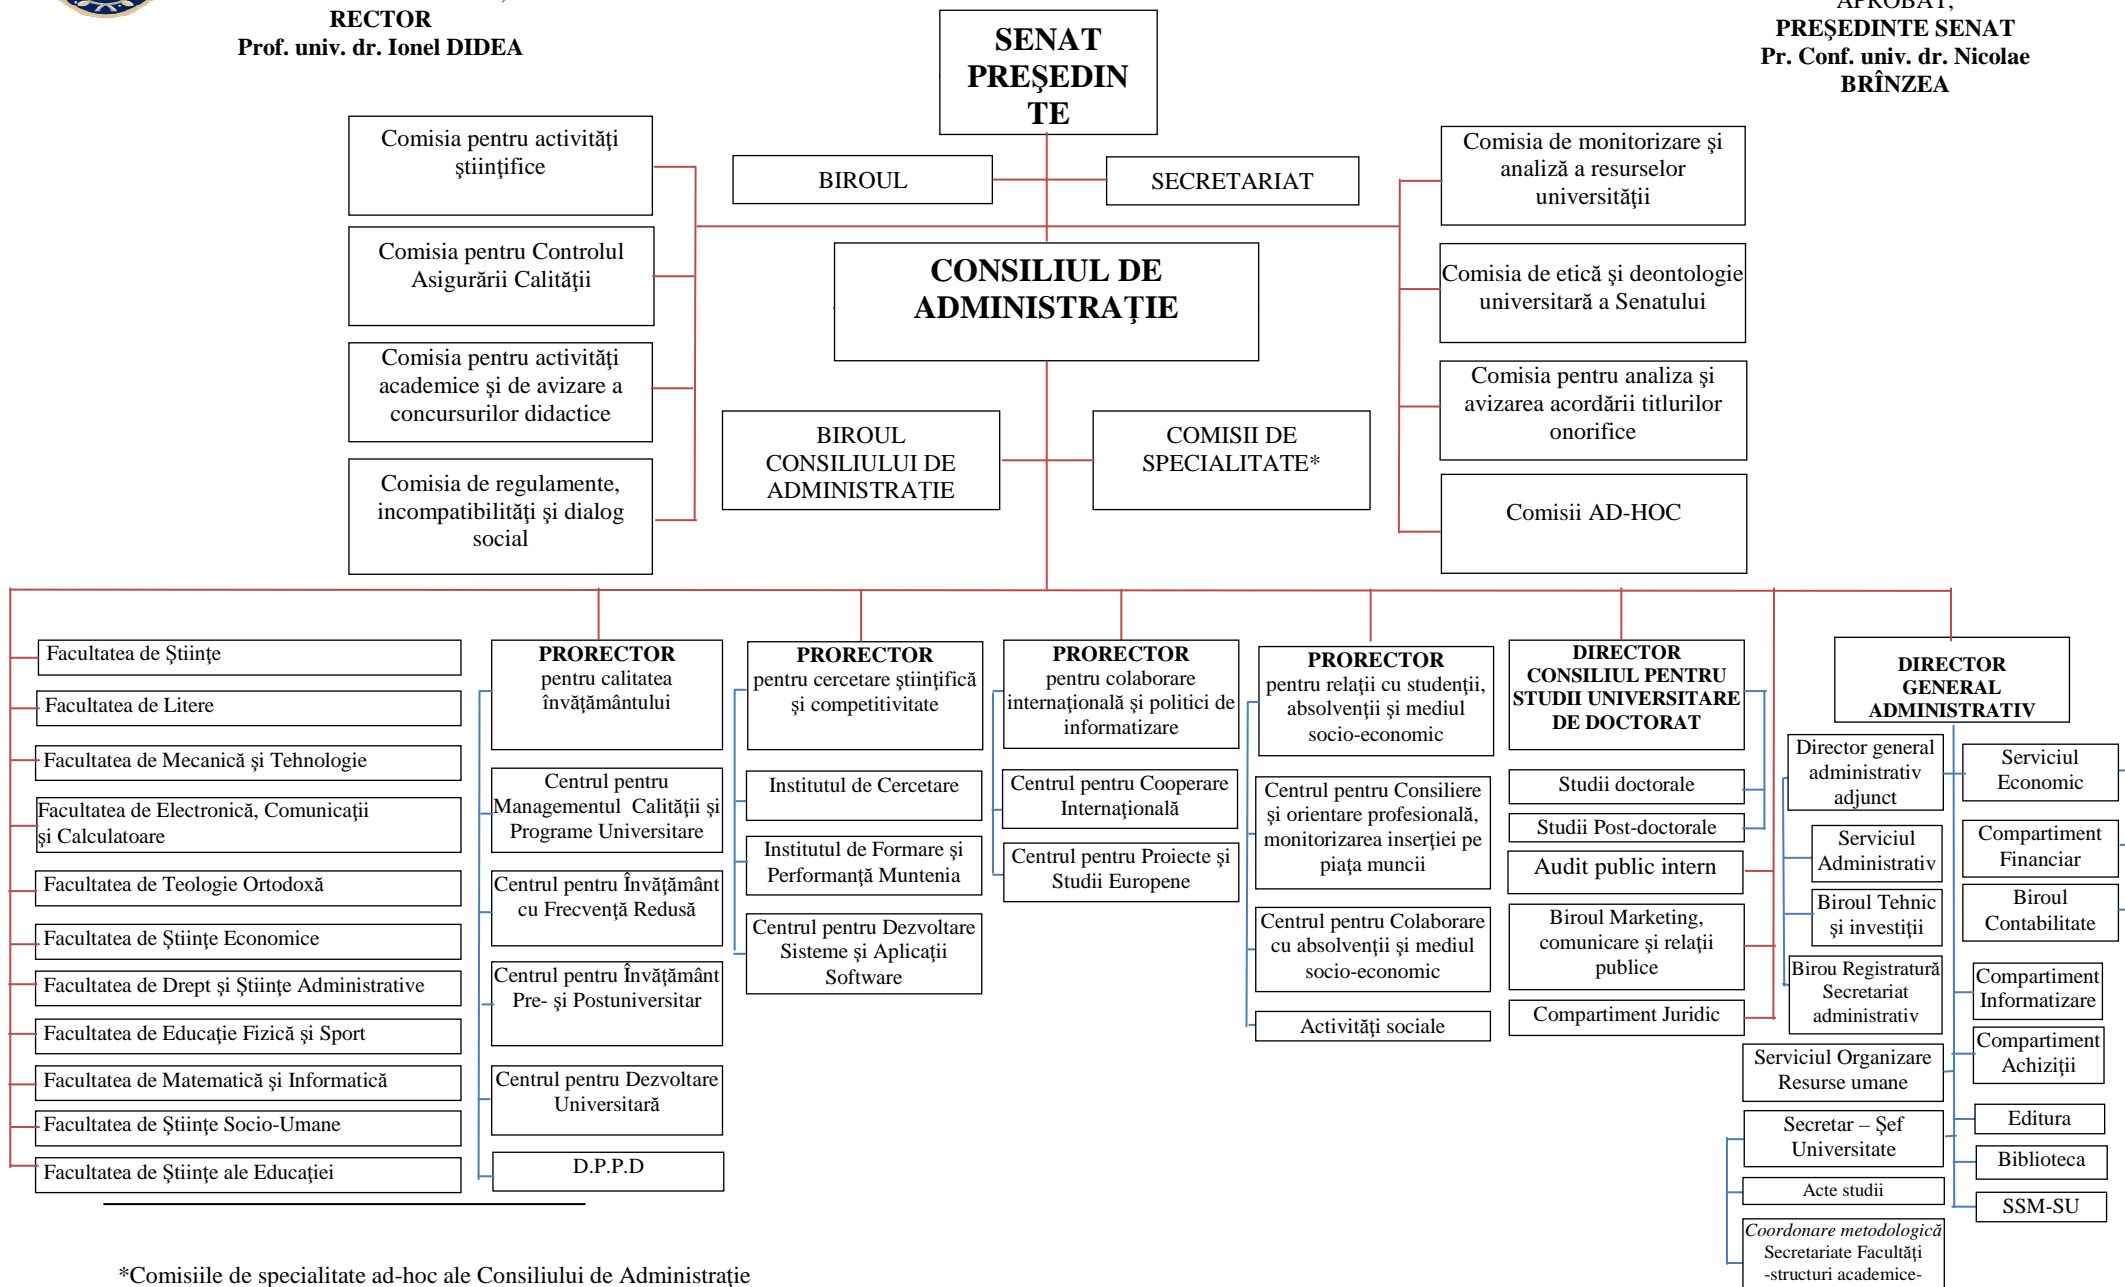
RECTOR
Prof. univ. dr. Ionel DIDEA

APROBAT,
PREŞEDINTE SENAT
Pr. Conf. univ. dr. Nicolae BRÎNZEA

SENAT PREŞEDINTE

BIROUL

SECRETARIAT

Comisia pentru activităţi ştiinţifice

Comisia pentru Controlul Asigurării Calităţii

Comisia pentru activităţi academice şi de avizare a concursurilor didactice

Comisia de regulamente, incompatibilităţi şi dialog social

Comisia de monitorizare şi analiză a resurselor universităţii

Comisia de etică şi deontologie universitară a Senatului

Comisia pentru analiza şi avizarea acordării titlurilor onorifice

Comisii AD-HOC

CONSILIUL DE ADMINISTRAŢIE

BIROUL CONSILIULUI DE ADMINISTRAŢIE

COMISII DE SPECIALITATE*

Facultatea de Ştiinţe
Facultatea de Litere
Facultatea de Mecanică şi Tehnologie
Facultatea de Electronică, Comunicaţii şi Calculatoare
Facultatea de Teologie Ortodoxă
Facultatea de Ştiinţe Economice
Facultatea de Drept şi Ştiinţe Administrative
Facultatea de Educaţie Fizică şi Sport
Facultatea de Matematică şi Informatică
Facultatea de Ştiinţe Socio-Umane
Facultatea de Ştiinţe ale Educaţiei

PRORECTOR pentru calitatea învăţământului
Centrul pentru Managementul Calităţii şi Programe Universitare
Centrul pentru Învăţământ cu Frecvenţă Redusă
Centrul pentru Învăţământ Pre- şi Postuniversitar
Centrul pentru Dezvoltare Universitară
D.P.P.D

PRORECTOR pentru cercetare ştiinţifică şi competitivitate
Institutul de Cercetare
Institutul de Formare şi Performanţă Muntenia
Centrul pentru Dezvoltare Sisteme şi Aplicaţii Software

PRORECTOR pentru colaborare internaţională şi politici de informatizare
Centrul pentru Cooperare Internaţională
Centrul pentru Proiecte şi Studii Europene

PRORECTOR pentru relaţii cu studenţii, absolvenţii şi mediul socio-economic
Centrul pentru Consiliere şi orientare profesională, monitorizarea inserţiei pe piaţa muncii
Centrul pentru Colaborare cu absolvenţii şi mediul socio-economic
Activităţi sociale

DIRECTOR CONSILIUL PENTRU STUDII UNIVERSITARE DE DOCTORAT
Studii doctorale
Studii Post-doctorale
Audit public intern
Biroul Marketing, comunicare şi relaţii publice
Compartiment Juridic

DIRECTOR GENERAL ADMINISTRATIV
Director general administrativ adjunct
Serviciul Administrativ
Biroul Tehnic şi investiţii
Birou Registratură Secretariat administrativ
Serviciul Organizare Resurse umane
Secretar – Şef Universitate
Acte studii
Coordonare metodologică Secretariate Facultăţi -structuri academice-
Serviciul Economic
Compartiment Financiar
Biroul Contabilitate
Compartiment Informatizare
Compartiment Achiziţii
Editura
Biblioteca
SSM-SU

*Comisiile de specialitate ad-hoc ale Consiliului de Administraţie